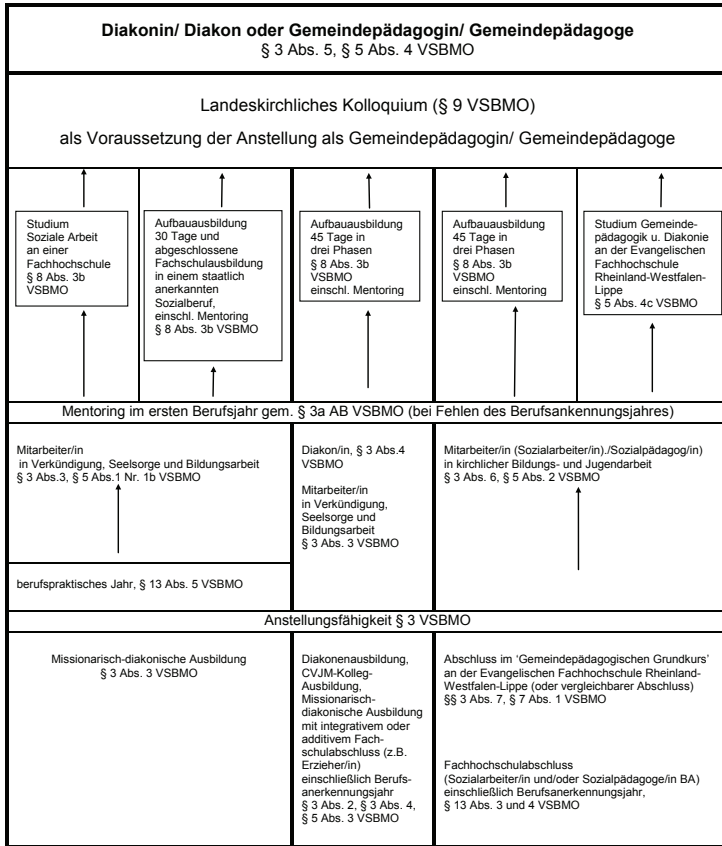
**Diakonin/ Diakon oder Gemeindepädagogin/ Gemeindepädagoge**
§ 3 Abs. 5, § 5 Abs. 4 VSBMO

Landeskirchliches Kolloquium (§ 9 VSBMO)

als Voraussetzung der Anstellung als Gemeindepädagogin/ Gemeindepädagoge

Studium Soziale Arbeit an einer Fachhochschule § 8 Abs. 3b VSBMO

Aufbauausbildung 30 Tage und abgeschlossene Fachschulausbildung in einem staatlich anerkannten Sozialberuf, einschl. Mentoring § 8 Abs. 3b VSBMO

Aufbauausbildung 45 Tage in drei Phasen § 8 Abs. 3b VSBMO einschl. Mentoring

Aufbauausbildung 45 Tage in drei Phasen § 8 Abs. 3b VSBMO einschl. Mentoring

Studium Gemeindepädagogik u. Diakonie an der Evangelischen Fachhochschule Rheinland-Westfalen-Lippe § 5 Abs. 4c VSBMO

Mentoring im ersten Berufsjahr gem. § 3a AB VSBMO (bei Fehlen des Berufsankennungsjahres)

Mitarbeiter/in in Verkündigung, Seelsorge und Bildungsarbeit § 3 Abs.3, § 5 Abs.1 Nr. 1b VSBMO

berufspraktisches Jahr, § 13 Abs. 5 VSBMO

Diakon/in, § 3 Abs.4 VSBMO

Mitarbeiter/in in Verkündigung, Seelsorge und Bildungsarbeit § 3 Abs. 3 VSBMO

Mitarbeiter/in (Sozialarbeiter/in)./Sozialpädagog/in) in kirchlicher Bildungs- und Jugendarbeit § 3 Abs. 6, § 5 Abs. 2 VSBMO

Anstellungsfähigkeit § 3 VSBMO

Missionarisch-diakonische Ausbildung § 3 Abs. 3 VSBMO

Diakonenausbildung, CVJM-Kolleg-Ausbildung, Missionarisch-diakonische Ausbildung mit integrativem oder additivem Fachschulabschluss (z.B. Erzieher/in) einschließlich Berufsanerkennungsjahr § 3 Abs. 2, § 3 Abs. 4, § 5 Abs. 3 VSBMO

Abschluss im 'Gemeindepädagogischen Grundkurs' an der Evangelischen Fachhochschule Rheinland-Westfalen-Lippe (oder vergleichbarer Abschluss) §§ 3 Abs. 7, § 7 Abs. 1 VSBMO

Fachhochschulabschluss (Sozialarbeiter/in und/oder Sozialpädagoge/in BA) einschließlich Berufsanerkennungsjahr, § 13 Abs. 3 und 4 VSBMO